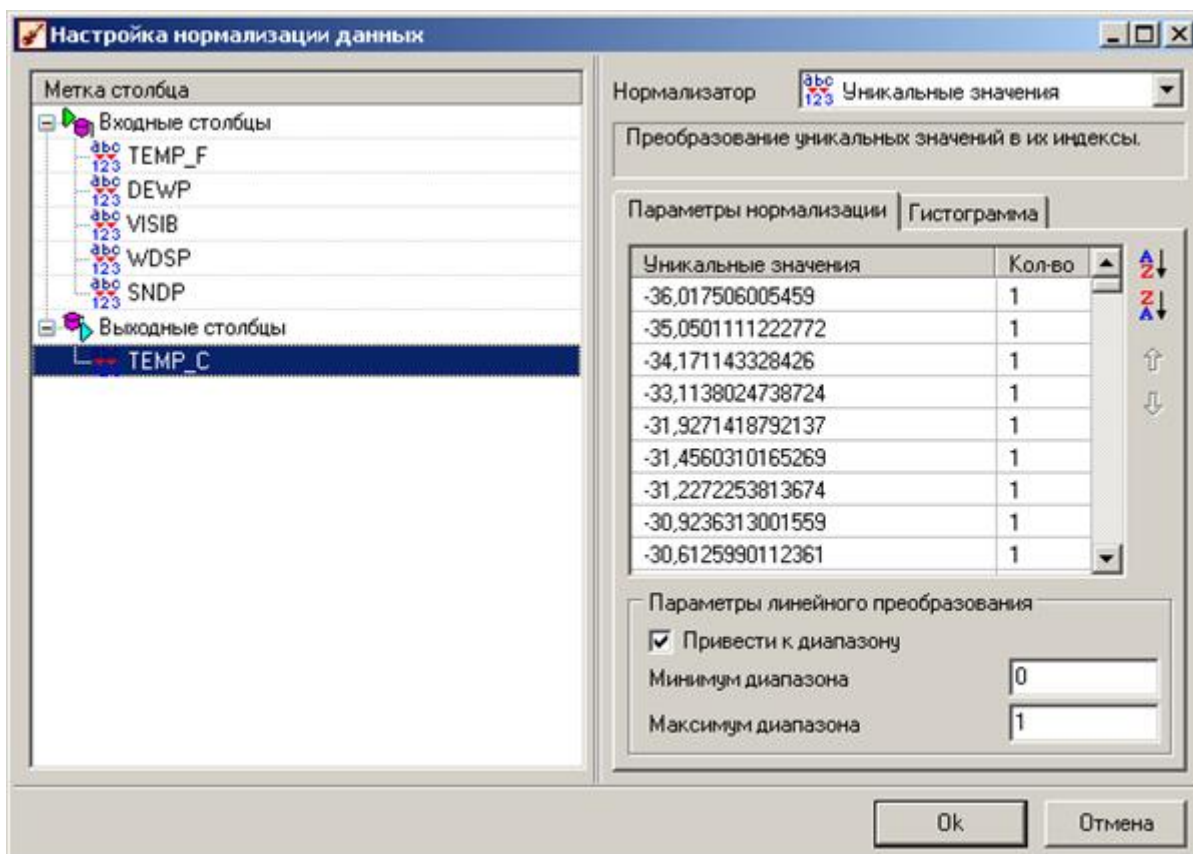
Настройка нормализации данных

Метка столбца
Входные столбцы
TEMP_F
DEWP
VISIB
WDSP
SNDP
Выходные столбцы
TEMP_C

Нормализатор
Уникальные значения

Преобразование уникальных значений в их индексы.

Параметры нормализации
Гистограмма

| Уникальные значения | Кол-во |
|---|---|
| -36,017506005459 | 1 |
| -35,0501111222772 | 1 |
| -34,171143328426 | 1 |
| -33,1138024738724 | 1 |
| -31,9271418792137 | 1 |
| -31,4560310165269 | 1 |
| -31,2272253813674 | 1 |
| -30,9236313001559 | 1 |
| -30,6125990112361 | 1 |

Параметры линейного преобразования
Привести к диапазону
Минимум диапазона 0
Максимум диапазона 1

Ok
Отмена